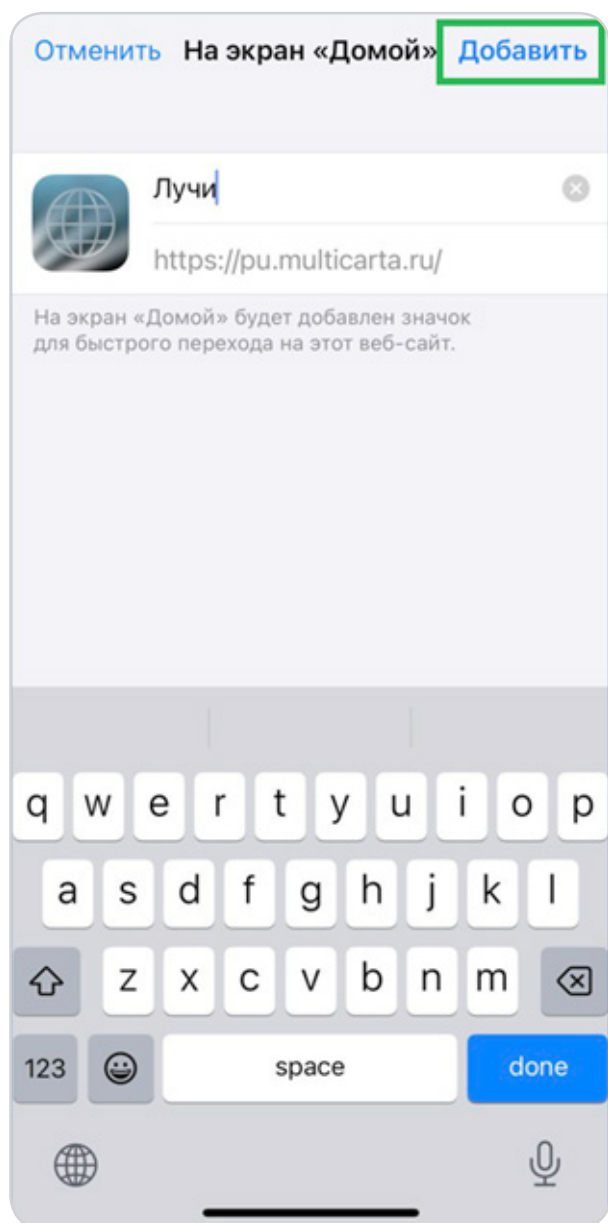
Отменить На экран «Домой» Добавить

Лучи

https://pu.multicarta.ru/

На экран «Домой» будет добавлен значок для быстрого перехода на этот веб-сайт.

q w e r t y u i o p
a s d f g h j k l
z x c v b n m
123 space done